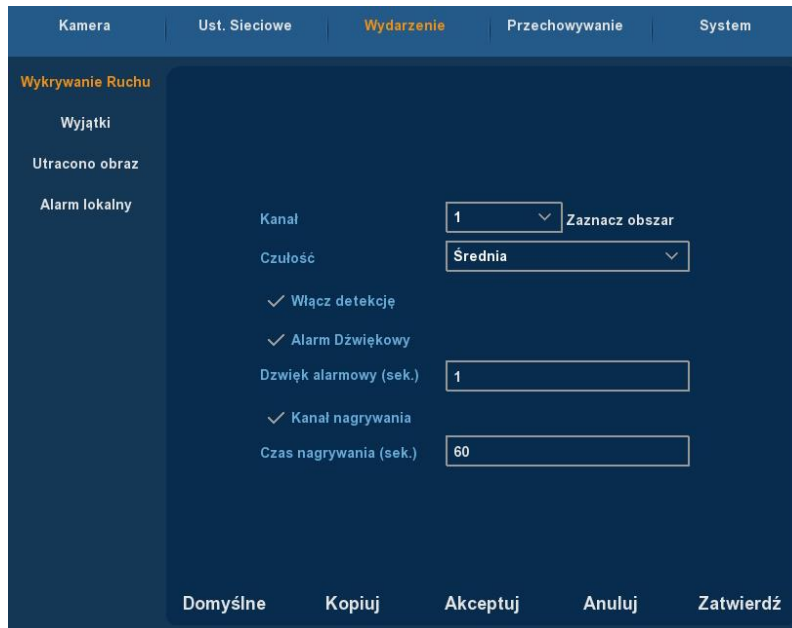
Kamera | Ust. Sieciowe | Wydarzenie | Przechowywanie | System

Wykrywanie Ruchu
Wyjątki
Utracono obraz
Alarm lokalny

Kanał 1 Zaznacz obszar
Czułość Średnia
✓ Włącz detekcję
✓ Alarm Dźwiękowy
Dzwięk alarmowy (sek.) 1
✓ Kanał nagrywania
Czas nagrywania (sek.) 60

Domyślne Kopiuj Akceptuj Anuluj Zatwierdź